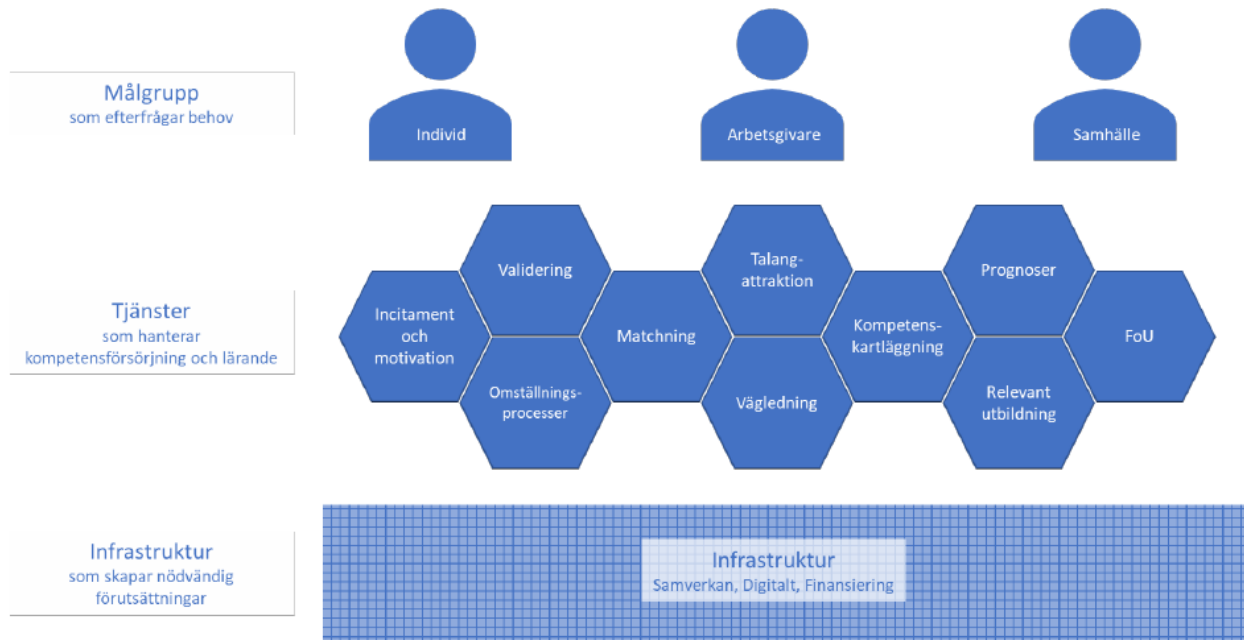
Målgrupp
som efterfrågar behov

Individ

Arbetsgivare

Samhälle

Tjänster
som hanterar
kompetensförsörjning och lärande

Incitament och motivation

Validering

Omställningsprocesser

Matchning

Talang-attraktion

Vägledning

Kompetens-kartläggning

Prognoser

Relevant utbildning

FoU

Infrastruktur
som skapar nödvändig
förutsättningar

Infrastruktur
Samverkan, Digitalt, Finansiering